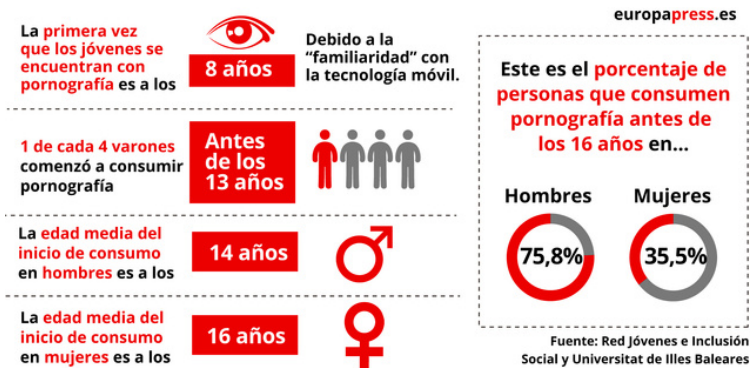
europapress.es

La primera vez que los jóvenes se encuentran con pornografía es a los

8 años

Debido a la "familiaridad" con la tecnología móvil.

1 de cada 4 varones comenzó a consumir pornografía

Antes de los 13 años

La edad media del inicio de consumo en hombres es a los

14 años

La edad media del inicio de consumo en mujeres es a los

16 años

Este es el porcentaje de personas que consumen pornografía antes de los 16 años en...

Hombres

75,8%

Mujeres

35,5%

Fuente: Red Jóvenes e Inclusión Social y Universitat de Illes Baleares